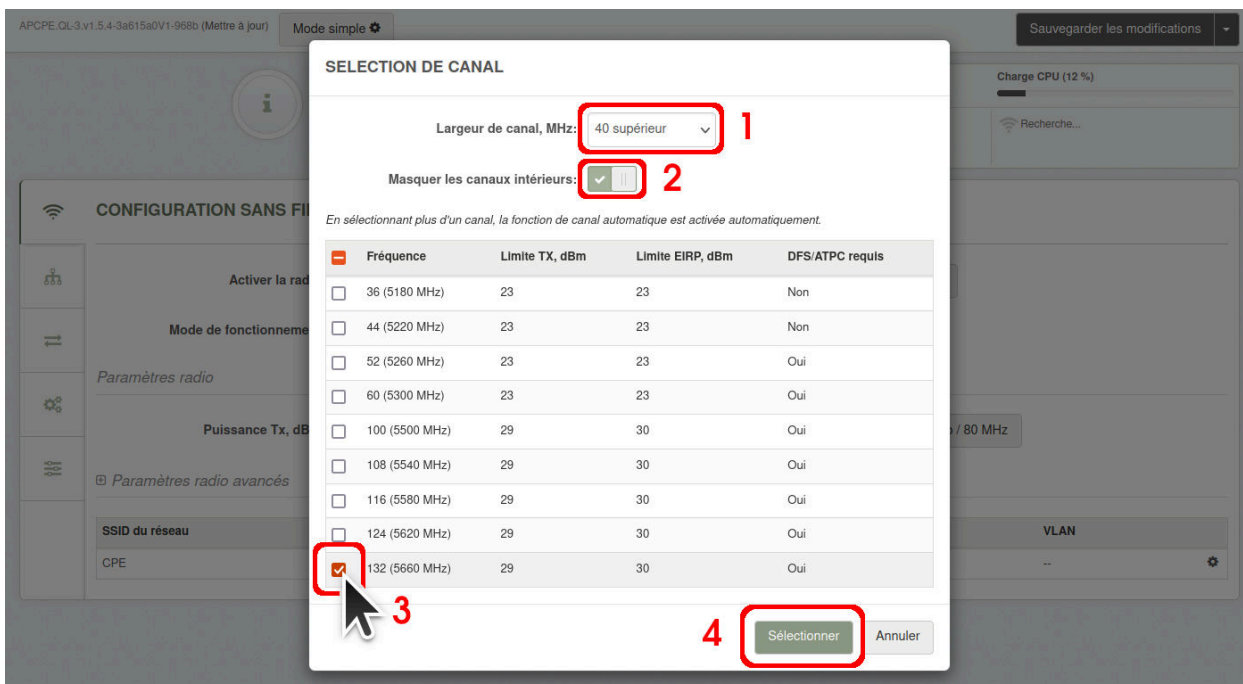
APCPE.QL-3.v1.5.4-3a615a0V1-968b (Mettre à jour) Mode simple

Sauvegarder les modifications

Charge CPU (12 %)

Recherche...

CONFIGURATION SANS FI

Activer la rad

Mode de fonctionneme

Paramètres radio

Puissance Tx, dB

/ 80 MHz

⊞ Paramètres radio avancés

SSID du réseau

VLAN

CPE

--

SELECTION DE CANAL

Largeur de canal, MHz: 40 supérieur

1

Masquer les canaux intérieurs:

2

En sélectionnant plus d'un canal, la fonction de canal automatique est activée automatiquement.

| | Fréquence | Limite TX, dBm | Limite EIRP, dBm | DFS/ATPC requis |
|---|---|---|---|---|
| | 36 (5180 MHz) | 23 | 23 | Non |
| | 44 (5220 MHz) | 23 | 23 | Non |
| | 52 (5260 MHz) | 23 | 23 | Oui |
| | 60 (5300 MHz) | 23 | 23 | Oui |
| | 100 (5500 MHz) | 29 | 30 | Oui |
| | 108 (5540 MHz) | 29 | 30 | Oui |
| | 116 (5580 MHz) | 29 | 30 | Oui |
| | 124 (5620 MHz) | 29 | 30 | Oui |
| | 132 (5660 MHz) | 29 | 30 | Oui |

3

4

Sélectionner

Annuler